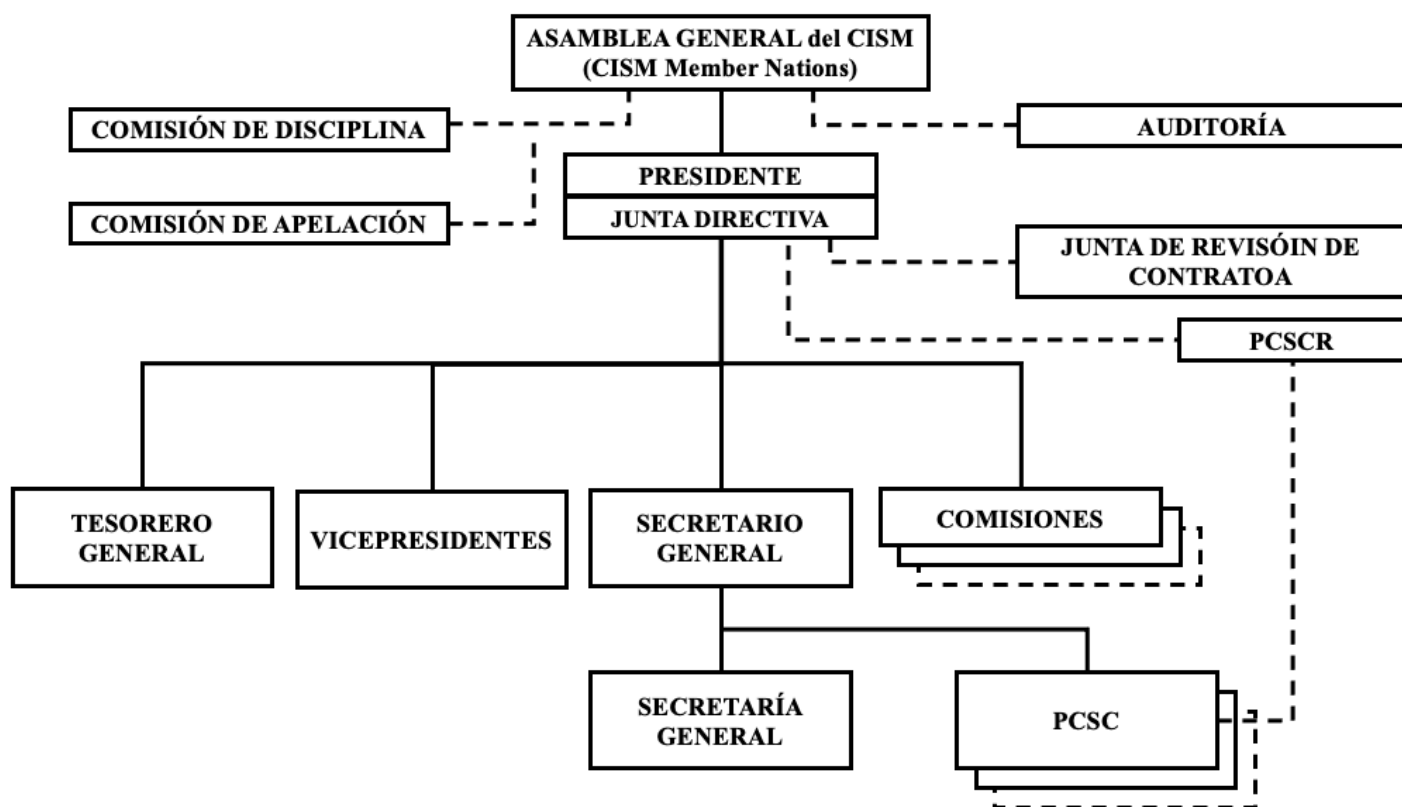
ASAMBLEA GENERAL del CISM (CISM Member Nations)

COMISIÓN DE DISCIPLINA

AUDITORÍA

PRESIDENTE

JUNTA DIRECTIVA

COMISIÓN DE APELACIÓN

JUNTA DE REVISÓIN DE CONTRATOA

PCSCR

TESORERO GENERAL

VICEPRESIDENTES

SECRETARIO GENERAL

COMISIONES

SECRETARÍA GENERAL

PCSC